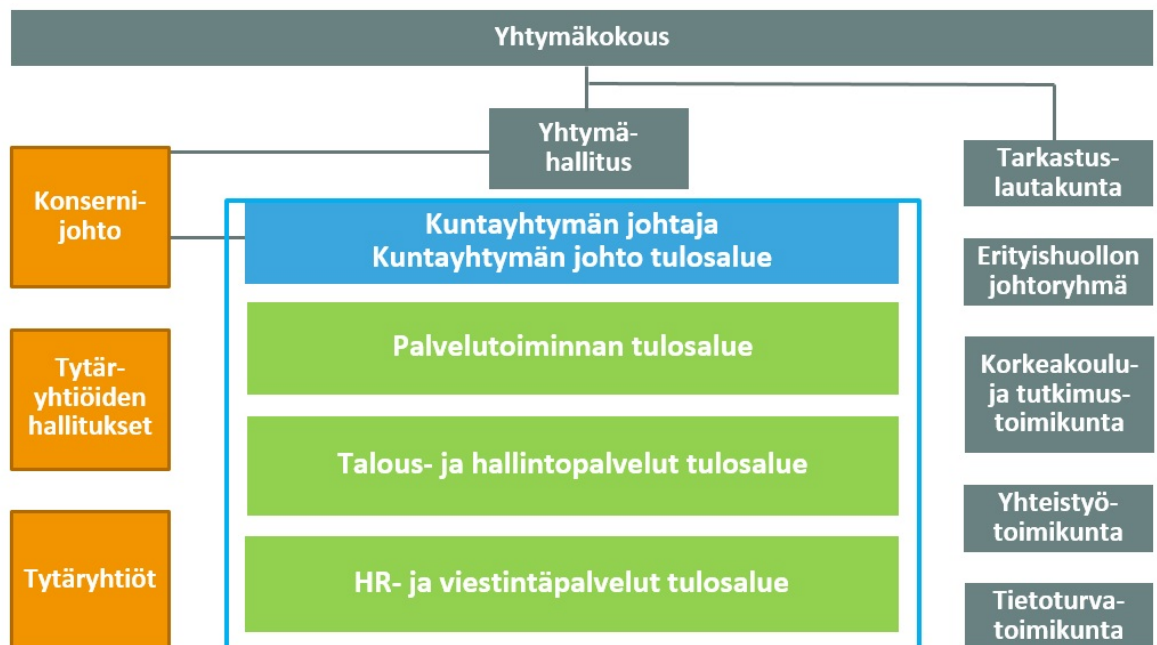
Yhtymäkokous

Yhtymähallitus

Konsernijohto

Tarkastuslautakunta

Kuntayhtymän johtaja
Kuntayhtymän johto tulosalue

Erityishuollon johtoryhmä

Palvelutoiminnan tulosalue

Tytäryhtiöiden hallitukset

Korkeakoulu- ja tutkimustoimikunta

Talous- ja hallintopalvelut tulosalue

Yhteistyötoimikunta

Tytäryhtiöt

HR- ja viestintäpalvelut tulosalue

Tietoturvatoimikunta